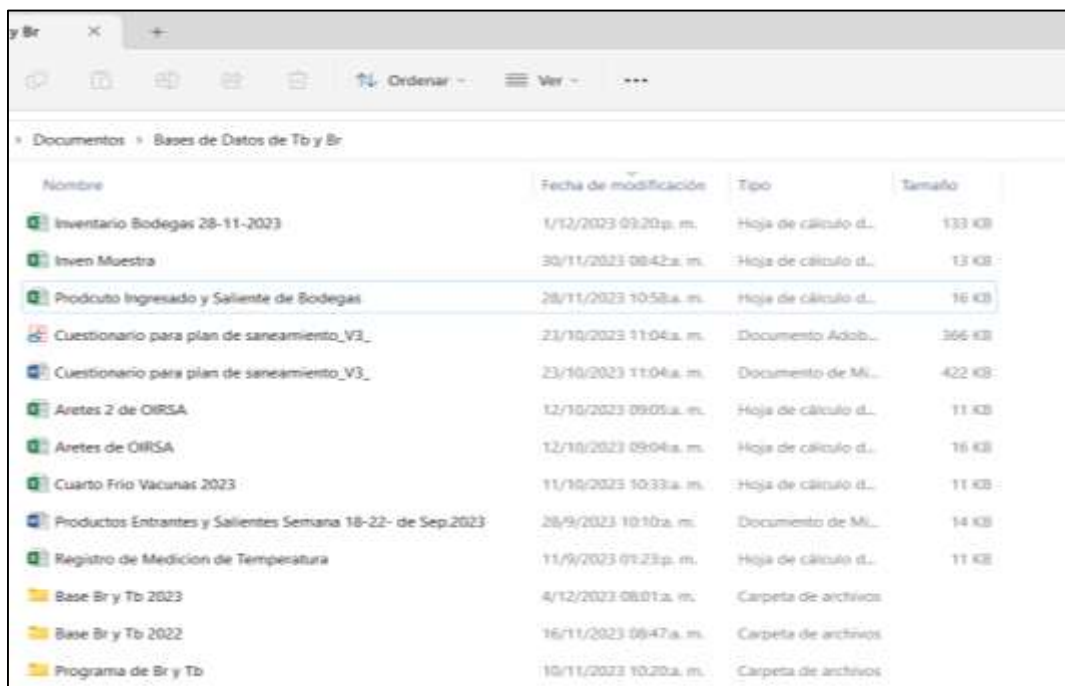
y Br ×  +

Ordenar  Ver  ...

Documentos > Bases de Datos de Tb y Br

| Nombre | Fecha de modificación | Tipo | Tamaño |
|---|---|---|---|
| Inventario Bodegas 28-11-2023 | 1/12/2023 03:20p. m. | Hoja de cálculo d... | 133 KB |
| Inven Muestra | 30/11/2023 08:42a. m. | Hoja de cálculo d... | 13 KB |
| Prodcuto Ingresado y Saliente de Bodegas | 28/11/2023 10:58a. m. | Hoja de cálculo d... | 16 KB |
| Cuestionario para plan de saneamiento_V3_ | 23/10/2023 11:04a. m. | Documento Adob... | 366 KB |
| Cuestionario para plan de saneamiento_V3_ | 23/10/2023 11:04a. m. | Documento de Mi... | 422 KB |
| Aretes 2 de OIRSA | 12/10/2023 09:05a. m. | Hoja de cálculo d... | 11 KB |
| Aretes de OIRSA | 12/10/2023 09:04a. m. | Hoja de cálculo d... | 16 KB |
| Cuarto Frio Vacunas 2023 | 11/10/2023 10:33a. m. | Hoja de cálculo d... | 11 KB |
| Productos Entrantes y Salientes Semana 18-22- de Sep.2023 | 28/9/2023 10:10a. m. | Documento de Mi... | 14 KB |
| Registro de Medicion de Temperatura | 11/9/2023 01:23p. m. | Hoja de cálculo d... | 11 KB |
| Base Br y Tb 2023 | 4/12/2023 08:01a. m. | Carpeta de archivos | |
| Base Br y Tb 2022 | 16/11/2023 08:47a. m. | Carpeta de archivos | |
| Programa de Br y Tb | 10/11/2023 10:20a. m. | Carpeta de archivos | |